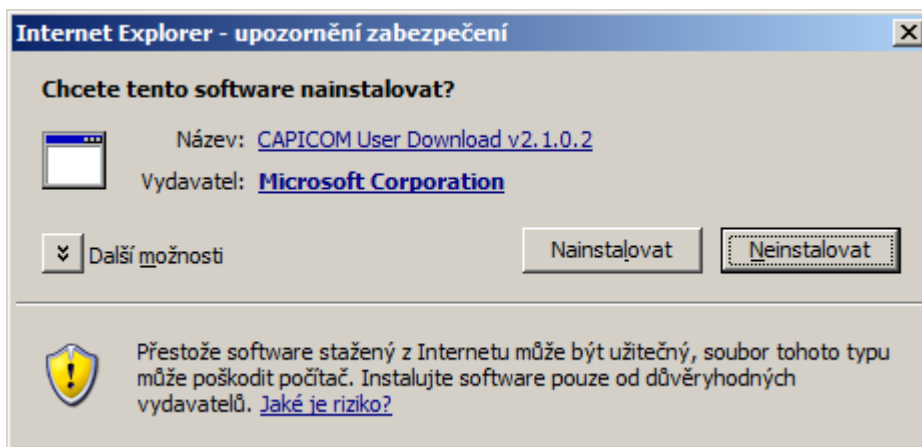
Internet Explorer - upozornění zabezpečení

Chcete tento software nainstalovat?

Název: CAPICOM User Download v2.1.0.2

Vydavatel: Microsoft Corporation

Další možnosti

Nainstalovat

Neinstalovat

Přestože software stažený z Internetu může být užitečný, soubor tohoto typu může poškodit počítač. Instalujte software pouze od důvěryhodných vydavatelů. Jaké je riziko?